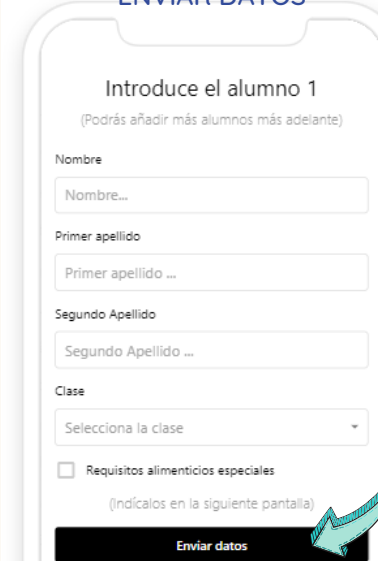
ENVIAR DATOS

Introduce el alumno 1

(Podrás añadir más alumnos más adelante)

Nombre

Nombre...

Primer apellido

Primer apellido ...

Segundo Apellido

Segundo Apellido ...

Clase

Selecciona la clase

Requisitos alimenticios especiales

(Indícalos en la siguiente pantalla)

Enviar datos